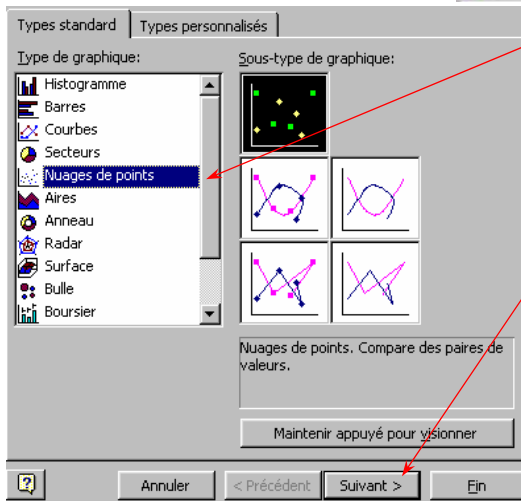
Types standard | Types personnalisés

Type de graphique:

Histogramme
Barres
Courbes
Secteurs
Nuages de points
Aires
Anneau
Radar
Surface
Bulle
Boursier

Sous-type de graphique:

Nuages de points. Compare des paires de valeurs.

Maintenir appuyé pour visionner

?
Annuler
< Précédent
Suivant >
Fin